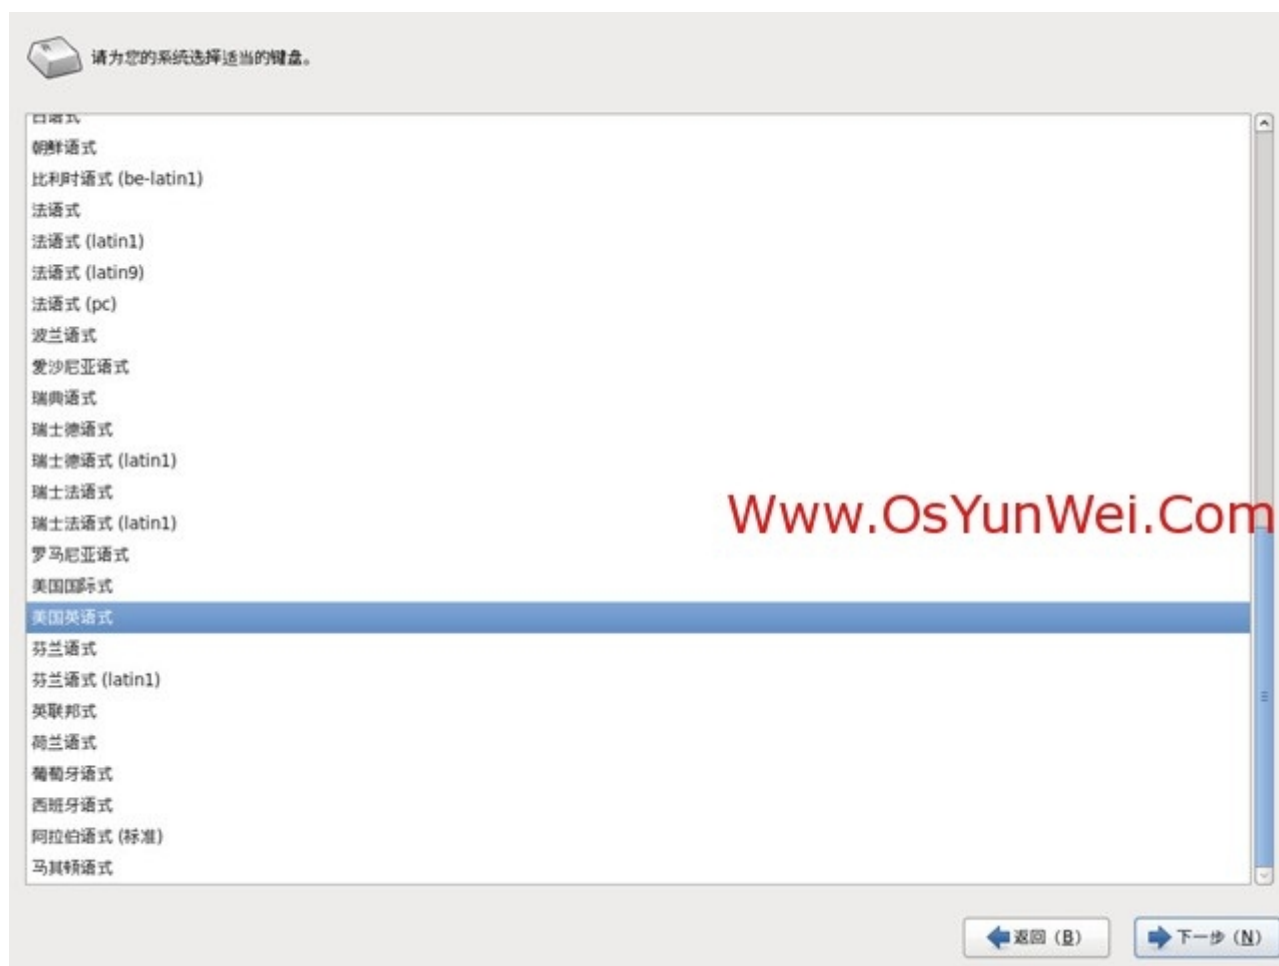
请为您的系统选择适当的键盘。

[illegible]
朝鲜语式
比利时语式 (be-latin1)
法语式
法语式 (latin1)
法语式 (latin9)
法语式 (pc)
波兰语式
爱沙尼亚语式
瑞典语式
瑞士德语式
瑞士德语式 (latin1)
瑞士法语式
瑞士法语式 (latin1)
罗马尼亚语式
美国国际式
美国英语式
芬兰语式
芬兰语式 (latin1)
英联邦式
荷兰语式
葡萄牙语式
西班牙语式
阿拉伯语式 (标准)
马其顿语式

Www.OsYunWei.Com

返回 (B)
下一步 (N)